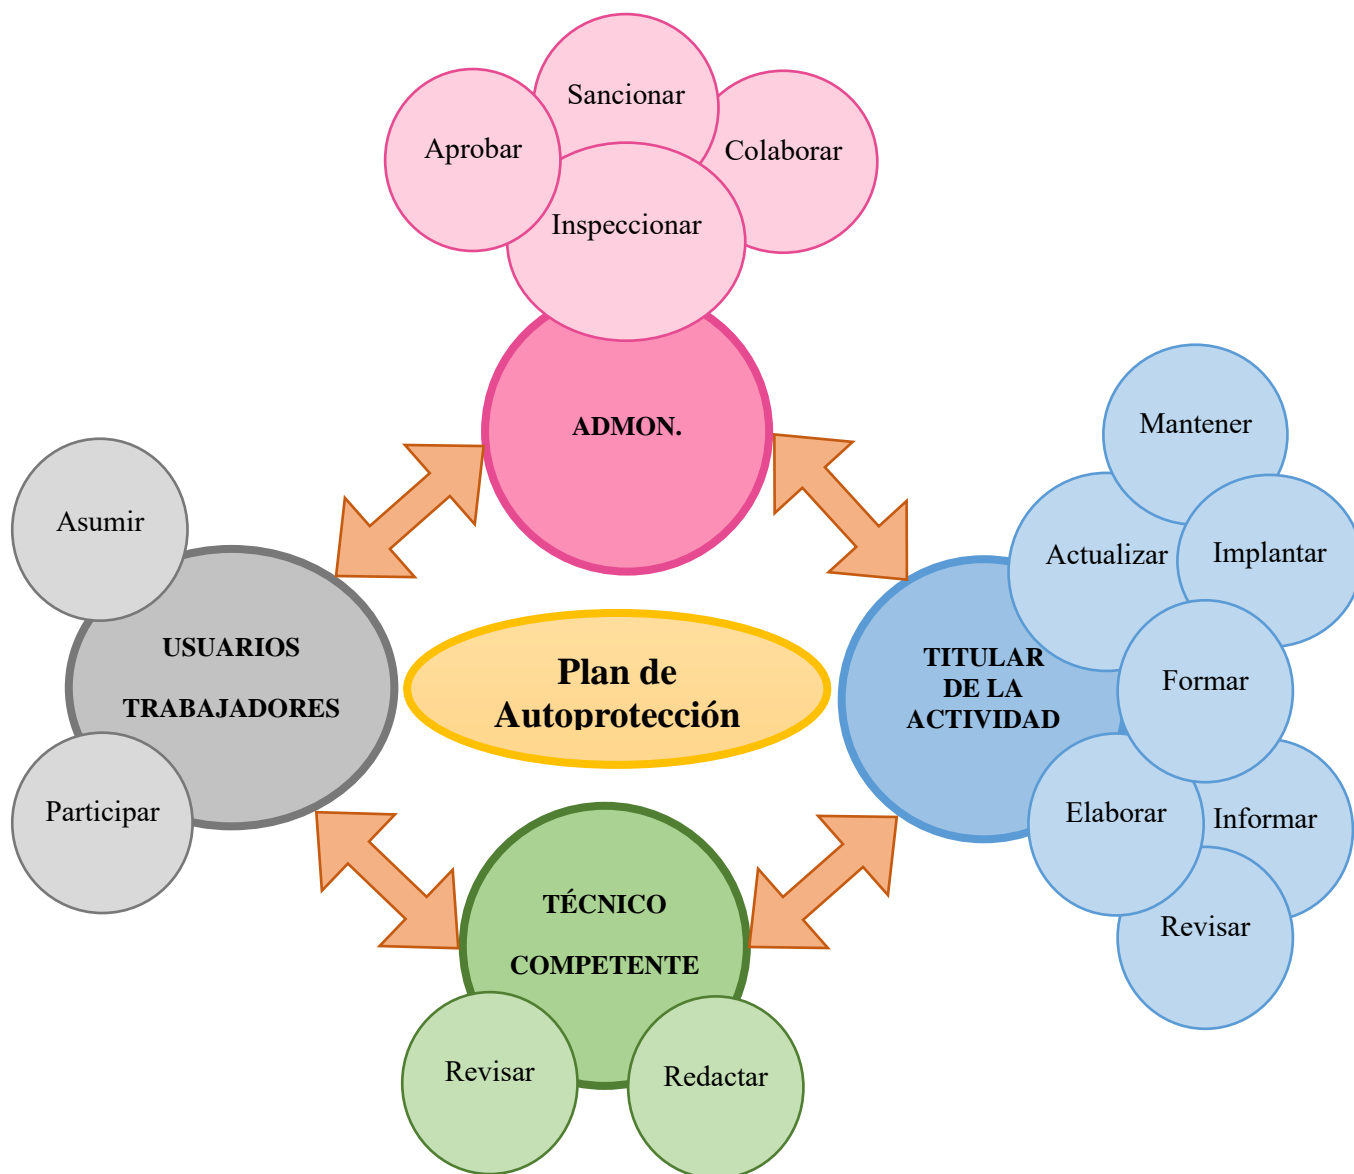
Sancionar
Aprobar
Colaborar
Inspeccionar
ADMON.

Mantener
Actualizar
Implantar
TITULAR DE LA ACTIVIDAD
Formar
Elaborar
Informar
Revisar

Asumir
USUARIOS
TRABAJADORES
Participar

Plan de Autoprotección

TÉCNICO
COMPETENTE
Revisar
Redactar